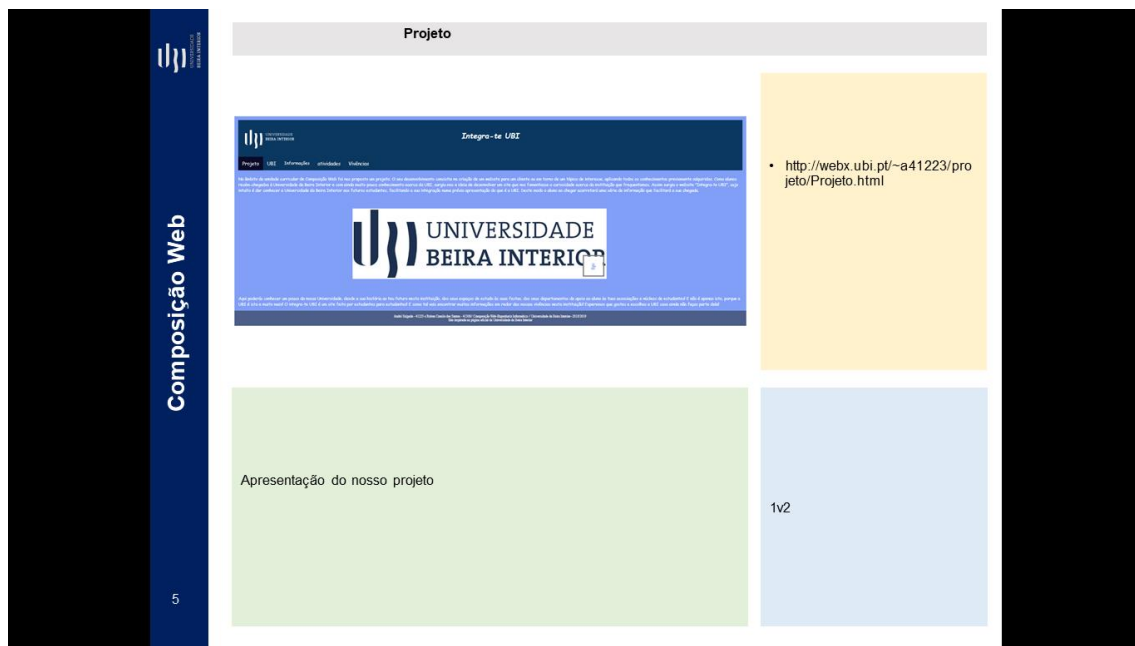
Composição Web

5

Projeto

UNIVERSIDADE BEIRA INTERIOR

Integra-te UBI

Projeto UBI Informações Atividades Vivências

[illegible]

UNIVERSIDADE BEIRA INTERIOR

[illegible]

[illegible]

• http://webx.ubi.pt/~a41223/projeto/Projeto.html

Apresentação do nosso projeto

1v2